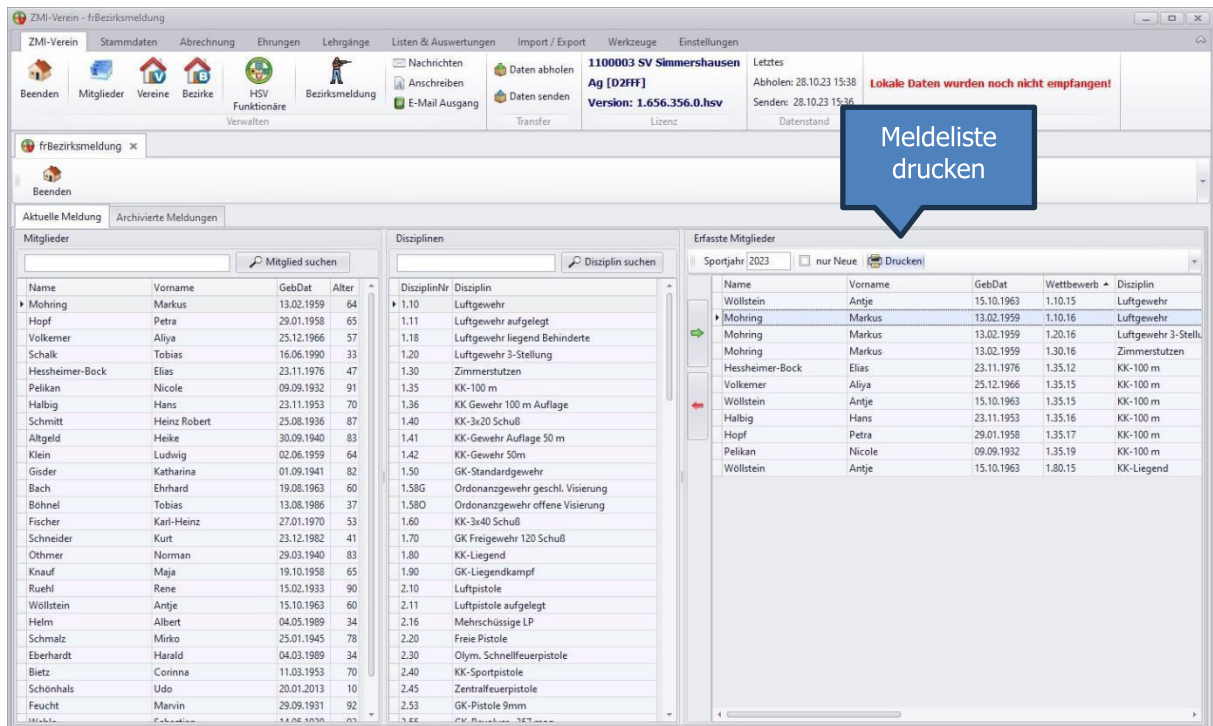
ZMI-Verein - frBezirksmeldung

ZMI-Verein | Stammdaten | Abrechnung | Ehrungen | Lehrgänge | Listen & Auswertungen | Import / Export | Werkzeuge | Einstellungen

Beenden | Mitglieder | Vereine | Bezirke | HSV Funktionäre | Bezirksmeldung
Verwalten

Nachrichten
Anschreiben
E-Mail Ausgang

Daten abholen
Daten senden
Transfer

1100003 SV Simmershausen Ag [D2FFF]
Version: 1.656.356.0.hsv
Lizenz

Letztes
Abholen: 28.10.23 15:38
Senden: 28.10.23 15:36
Datenstand

Lokale Daten wurden noch nicht empfangen!

frBezirksmeldung ×

Beenden

Meldeliste drucken

Aktuelle Meldung | Archivierte Meldungen

Mitglieder

Mitglied suchen

| Name | Vorname | GebDat | Alter |
|---|---|---|---|
| Mohring | Markus | 13.02.1959 | 64 |
| Hopf | Petra | 29.01.1958 | 65 |
| Volkemer | Aliya | 25.12.1966 | 57 |
| Schalk | Tobias | 16.06.1990 | 33 |
| Hessheimer-Bock | Elias | 23.11.1976 | 47 |
| Pelikan | Nicole | 09.09.1932 | 91 |
| Halbig | Hans | 23.11.1953 | 70 |
| Schmitt | Heinz Robert | 25.08.1936 | 87 |
| Altgeld | Heike | 30.09.1940 | 83 |
| Klein | Ludwig | 02.06.1959 | 64 |
| Gisder | Katharina | 01.09.1941 | 82 |
| Bach | Ehrhard | 19.08.1963 | 60 |
| Böhnel | Tobias | 13.08.1986 | 37 |
| Fischer | Karl-Heinz | 27.01.1970 | 53 |
| Schneider | Kurt | 23.12.1982 | 41 |
| Othmer | Norman | 29.03.1940 | 83 |
| Knauf | Maja | 19.10.1958 | 65 |
| Ruehl | Rene | 15.02.1933 | 90 |
| Wöllstein | Antje | 15.10.1963 | 60 |
| Helm | Albert | 04.05.1989 | 34 |
| Schmalz | Mirko | 25.01.1945 | 78 |
| Eberhardt | Harald | 04.03.1989 | 34 |
| Bietz | Corinna | 11.03.1953 | 70 |
| Schönhals | Udo | 20.01.2013 | 10 |
| Feucht | Marvin | 29.09.1931 | 92 |
| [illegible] | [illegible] | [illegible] | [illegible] |

Disziplinen

Disziplin suchen

| DisziplinNr | Disziplin |
|---|---|
| 1.10 | Luftgewehr |
| 1.11 | Luftgewehr aufgelegt |
| 1.18 | Luftgewehr liegend Behinderte |
| 1.20 | Luftgewehr 3-Stellung |
| 1.30 | Zimmerstutzen |
| 1.35 | KK-100 m |
| 1.36 | KK Gewehr 100 m Auflage |
| 1.40 | KK-3x20 Schuß |
| 1.41 | KK-Gewehr Auflage 50 m |
| 1.42 | KK-Gewehr 50m |
| 1.50 | GK-Standardgewehr |
| 1.58G | Ordonanzgewehr geschl. Visierung |
| 1.58O | Ordonanzgewehr offene Visierung |
| 1.60 | KK-3x40 Schuß |
| 1.70 | GK Freigewehr 120 Schuß |
| 1.80 | KK-Liegend |
| 1.90 | GK-Liegendkampf |
| 2.10 | Luftpistole |
| 2.11 | Luftpistole aufgelegt |
| 2.16 | Mehrschüssige LP |
| 2.20 | Freie Pistole |
| 2.30 | Olym. Schnellfeuerpistole |
| 2.40 | KK-Sportpistole |
| 2.45 | Zentralfeuerpistole |
| 2.53 | GK-Pistole 9mm |
| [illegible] | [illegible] |

Erfasste Mitglieder

Sportjahr 2023 | nur Neue | Drucken

| Name | Vorname | GebDat | Wettbewerb | Disziplin |
|---|---|---|---|---|
| Wöllstein | Antje | 15.10.1963 | 1.10.15 | Luftgewehr |
| Mohring | Markus | 13.02.1959 | 1.10.16 | Luftgewehr |
| Mohring | Markus | 13.02.1959 | 1.20.16 | Luftgewehr 3-Stellu |
| Mohring | Markus | 13.02.1959 | 1.30.16 | Zimmerstutzen |
| Hessheimer-Bock | Elias | 23.11.1976 | 1.35.12 | KK-100 m |
| Volkemer | Aliya | 25.12.1966 | 1.35.15 | KK-100 m |
| Wöllstein | Antje | 15.10.1963 | 1.35.15 | KK-100 m |
| Halbig | Hans | 23.11.1953 | 1.35.16 | KK-100 m |
| Hopf | Petra | 29.01.1958 | 1.35.17 | KK-100 m |
| Pelikan | Nicole | 09.09.1932 | 1.35.19 | KK-100 m |
| Wöllstein | Antje | 15.10.1963 | 1.80.15 | KK-Liegend |